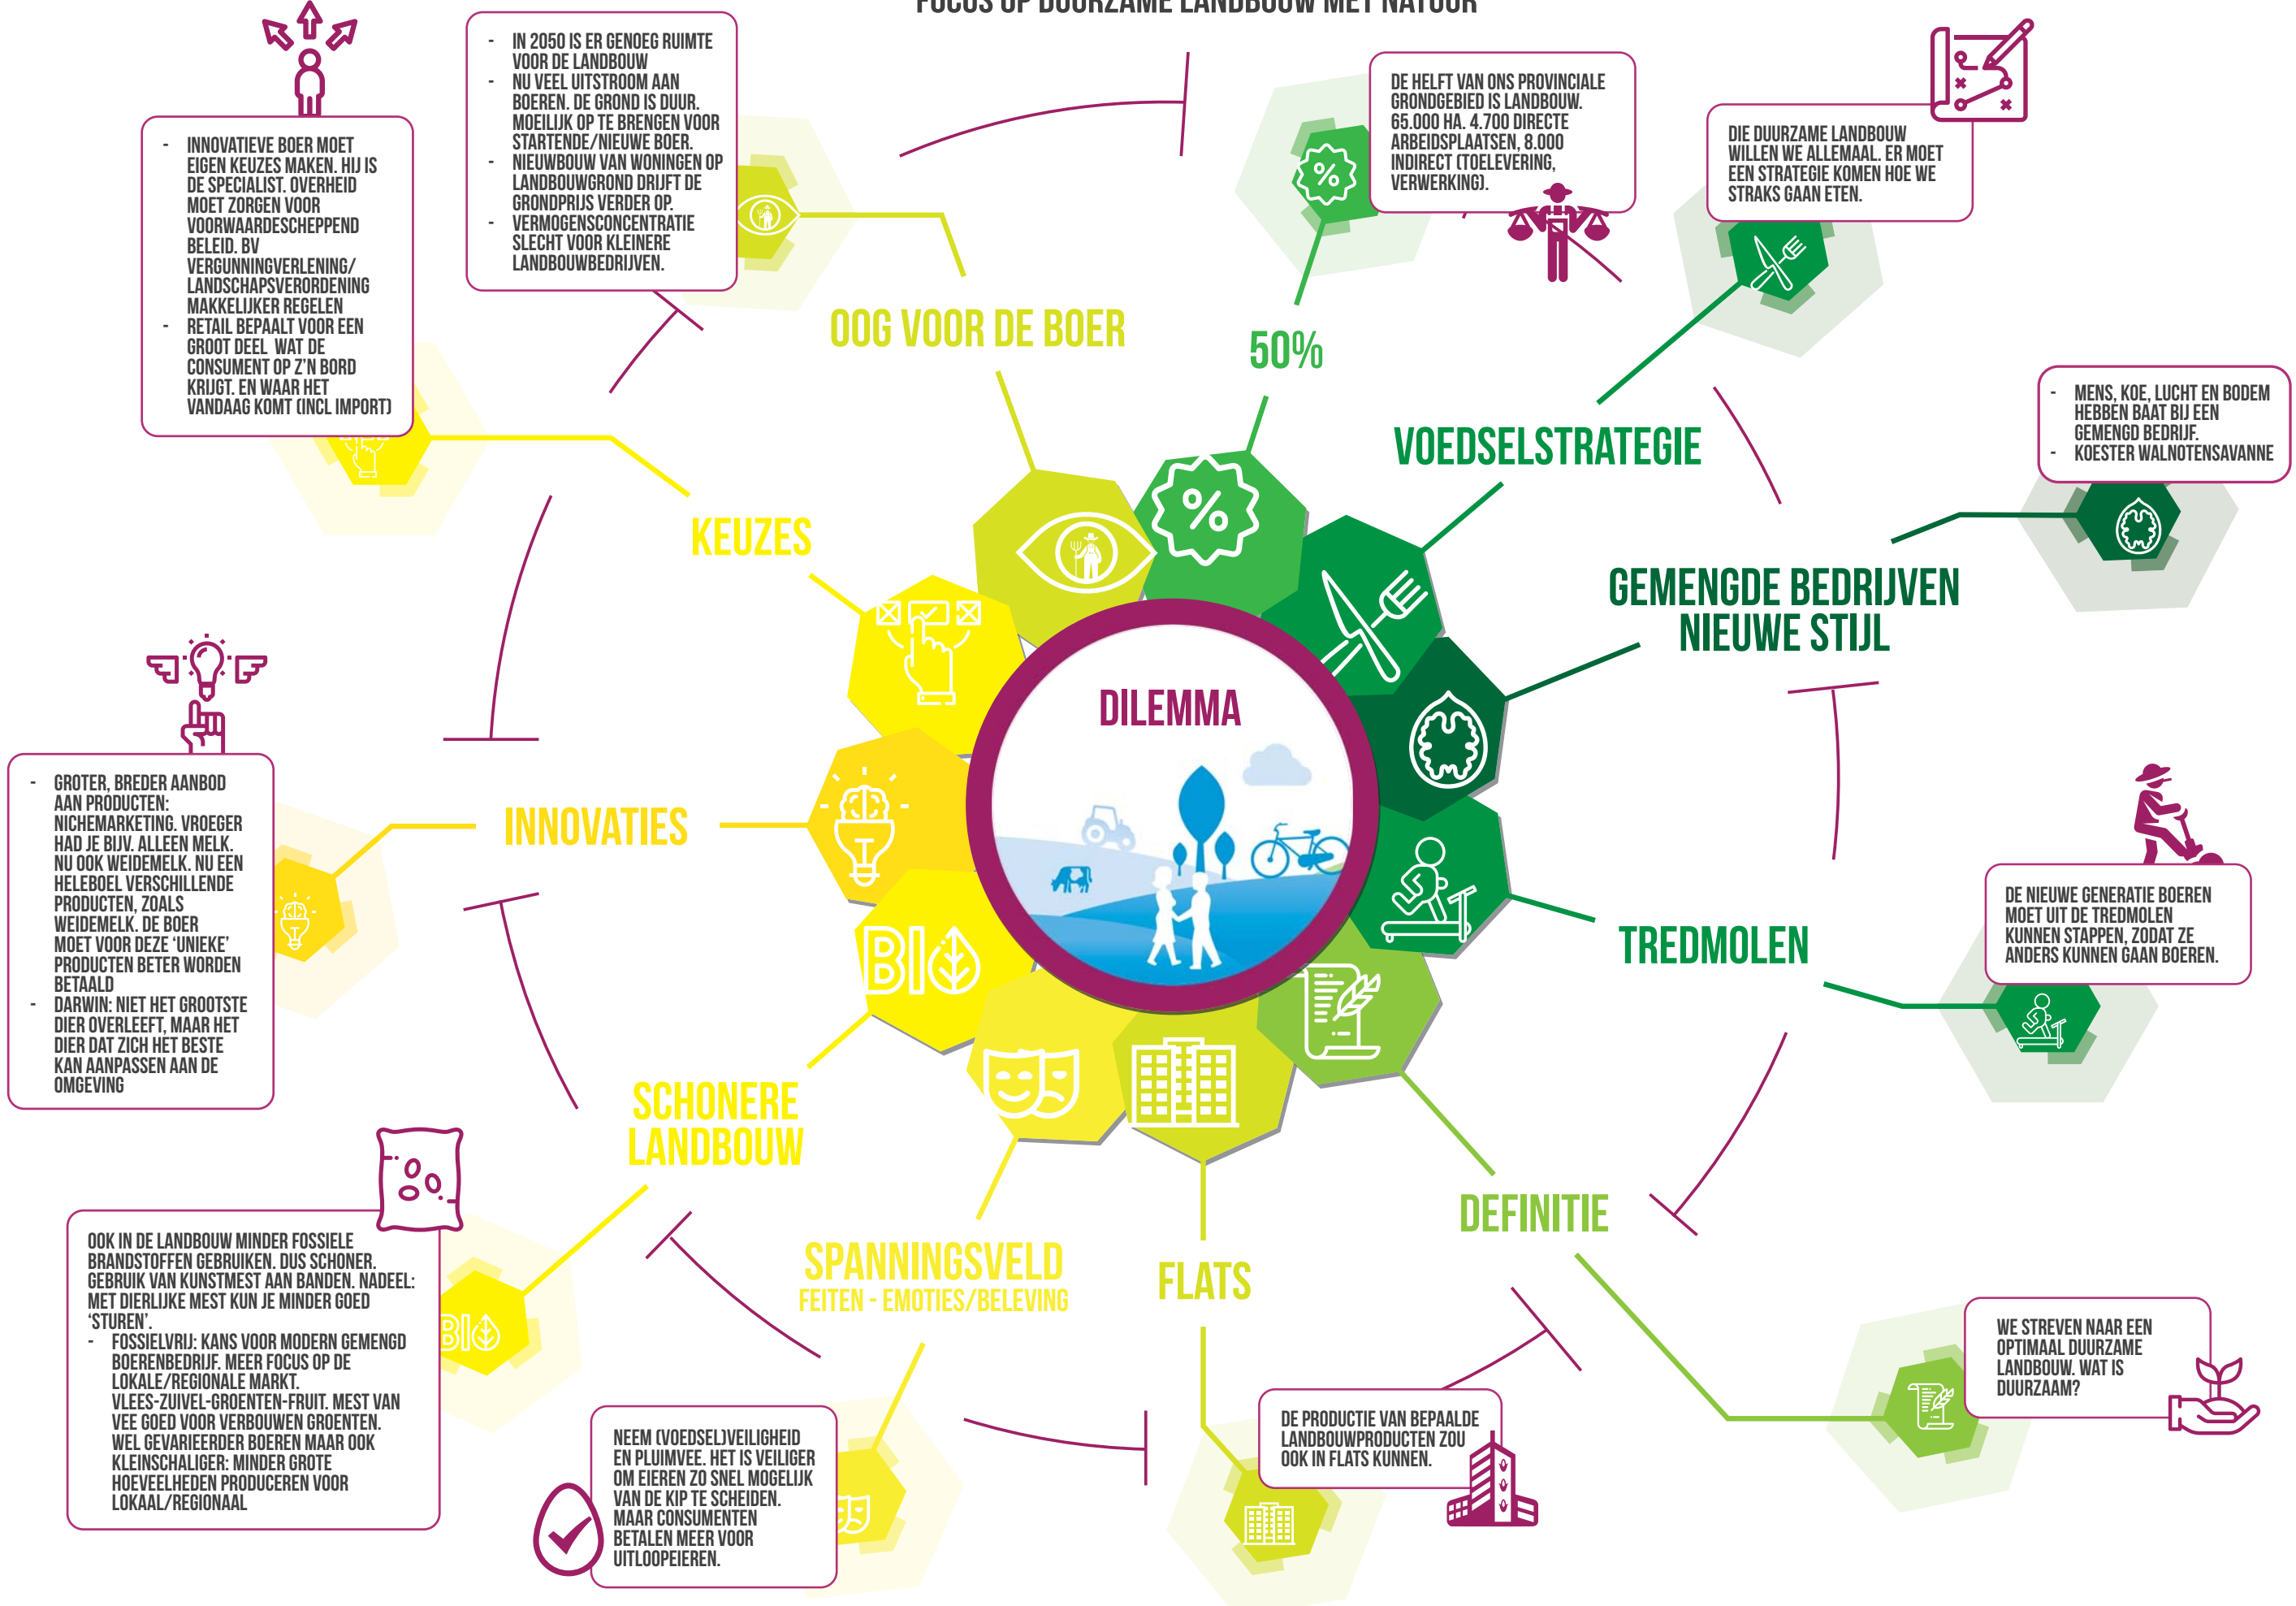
FOCUS OP DUURZAME LANDBOUW MET NATUUR

DILEMMA

- INNOVATIEVE BOER MOET EIGEN KEUZES MAKEN. HIJ IS DE SPECIALIST. OVERHEID MOET ZORGEN VOOR VOORWAARDESCHEPPEND BELEID. BV VERGUNNINGVERLENING/ LANDSCHAPSVERORDENING MAKKELIJKER REGELEN
- RETAIL BEPAALT VOOR EEN GROOT DEEL WAT DE CONSUMENT OP Z'N BORD KRIJGT. EN WAAR HET VANDAAG KOMT (INCL IMPORT)

- IN 2050 IS ER GENOEG RUIMTE VOOR DE LANDBOUW
- NU VEEL UITSTROOM AAN BOEREN. DE GROND IS DUUR. MOEILIJK OP TE BRENGEN VOOR STARTENDE/NIEUWE BOER.
- NIEUWBOUW VAN WONINGEN OP LANDBOUWGROND DRIJFT DE GRONDPRIJS VERDER OP.
- VERMOGENSCONCENTRATIE SLECHT VOOR KLEINERE LANDBOUWBEDRIJVEN.

DE HELFT VAN ONS PROVINCIALE GRONDGEBIED IS LANDBOUW. 65.000 HA. 4.700 DIRECTE ARBEIDSPLAATSEN, 8.000 INDIRECT (TOELEVERING, VERWERKING).

DIE DUURZAME LANDBOUW WILLEN WE ALLEMAAL. ER MOET EEN STRATEGIE KOMEN HOE WE STRAKS GAAN ETEN.

- MENS, KOE, LUCHT EN BODEM HEBBEN BAAT BIJ EEN GEMENGD BEDRIJF.
- KOESTER WALNOTENSAVANNE

OOG VOOR DE BOER

50%

VOEDSELSTRATEGIE

KEUZES

GEMENGDE BEDRIJVEN NIEUWE STIJL

INNOVATIES

TREDMOLEN

- GROTER, BREDER AANBOD AAN PRODUCTEN: NICHEMARKETING. VROEGER HAD JE BIJV. ALLEEN MELK. NU OOK WEIDEMELK. NU EEN HELEBOEL VERSCHILLENDE PRODUCTEN, ZOALS WEIDEMELK. DE BOER MOET VOOR DEZE 'UNIEKE' PRODUCTEN BETER WORDEN BETAALD
- DARWIN: NIET HET GROOTSTE DIER OVERLEEFT, MAAR HET DIER DAT ZICH HET BESTE KAN AANPASSEN AAN DE OMGEVING

DE NIEUWE GENERATIE BOEREN MOET UIT DE TREDMOLEN KUNNEN STAPPEN, ZODAT ZE ANDERS KUNNEN GAAN BOEREN.

BIO

SCHONERE LANDBOUW

DEFINITIE

SPANNINGSVELD
FEITEN - EMOTIES/BELEVING

FLATS

OOK IN DE LANDBOUW MINDER FOSSIELE BRANDSTOFFEN GEBRUIKEN. DUS SCHONER. GEBRUIK VAN KUNSTMEST AAN BANDEN. NADEEL: MET DIERLIJKE MEST KUN JE MINDER GOED 'STUREN'.
- FOSSIELVRIJ: KANS VOOR MODERN GEMENGD BOERENBEDRIJF. MEER FOCUS OP DE LOKALE/REGIONALE MARKT. VLEES-ZUIVEL-GROENTEN-FRUIT. MEST VAN VEE GOED VOOR VERBOUWEN GROENTEN. WEL GEVARIEERDER BOEREN MAAR OOK KLEINSCHALIGER: MINDER GROTE HOEVEELHEDEN PRODUCEREN VOOR LOKAAL/REGIONAAL

NEEM (VOEDSEL)VEILIGHEID EN PLUIMVEE. HET IS VEILIGER OM EIEREN ZO SNEL MOGELIJK VAN DE KIP TE SCHEIDEN. MAAR CONSUMENTEN BETALEN MEER VOOR UITLOOPEIEREN.

DE PRODUCTIE VAN BEPAALDE LANDBOUWPRODUCTEN ZOU OOK IN FLATS KUNNEN.

WE STREVEN NAAR EEN OPTIMAAL DUURZAME LANDBOUW. WAT IS DUURZAAM?